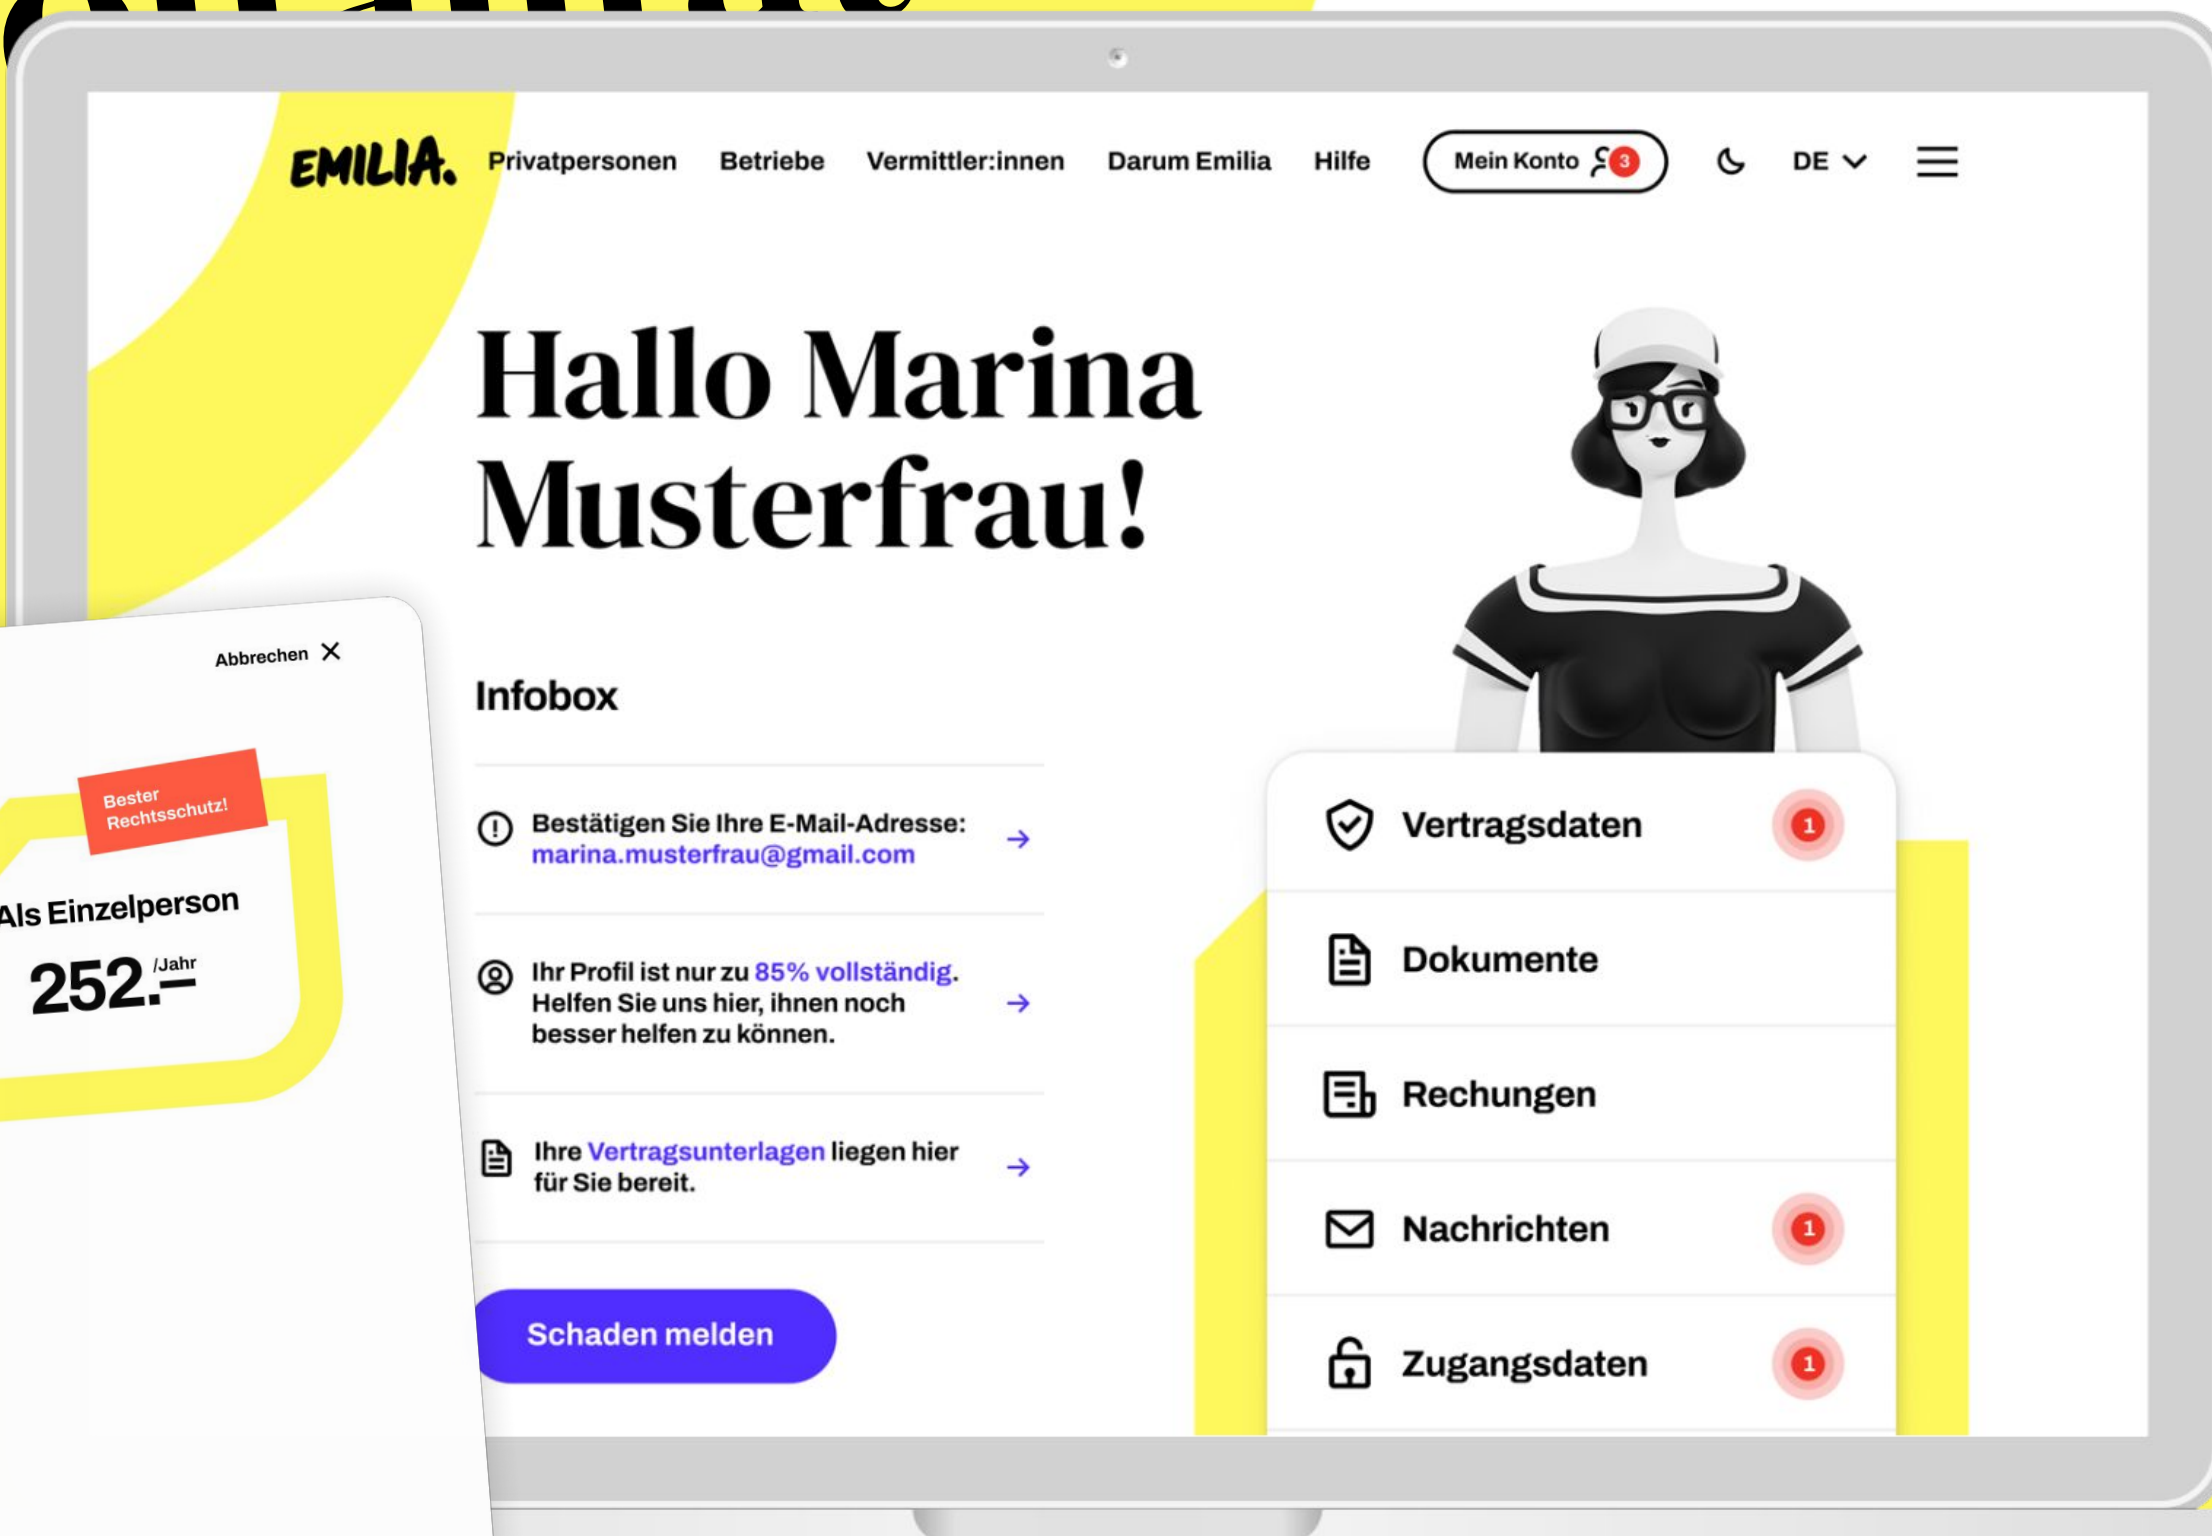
EMILIA. Privatpersonen Betriebe Vermittler:innen Darum Emilia Hilfe Mein Konto 3 DE

Hallo Marina Musterfrau!

Infobox

Bestätigen Sie Ihre E-Mail-Adresse: marina.musterfrau@gmail.com →

Ihr Profil ist nur zu 85% vollständig. Helfen Sie uns hier, ihnen noch besser helfen zu können. →

Ihre Vertragsunterlagen liegen hier für Sie bereit. →

Schaden melden

Vertragsdaten 1

Dokumente

Rechungen

Nachrichten 1

Zugangsdaten 1

Abbrechen

Bester Rechtsschutz!

Als Einzelperson

252.– /Jahr